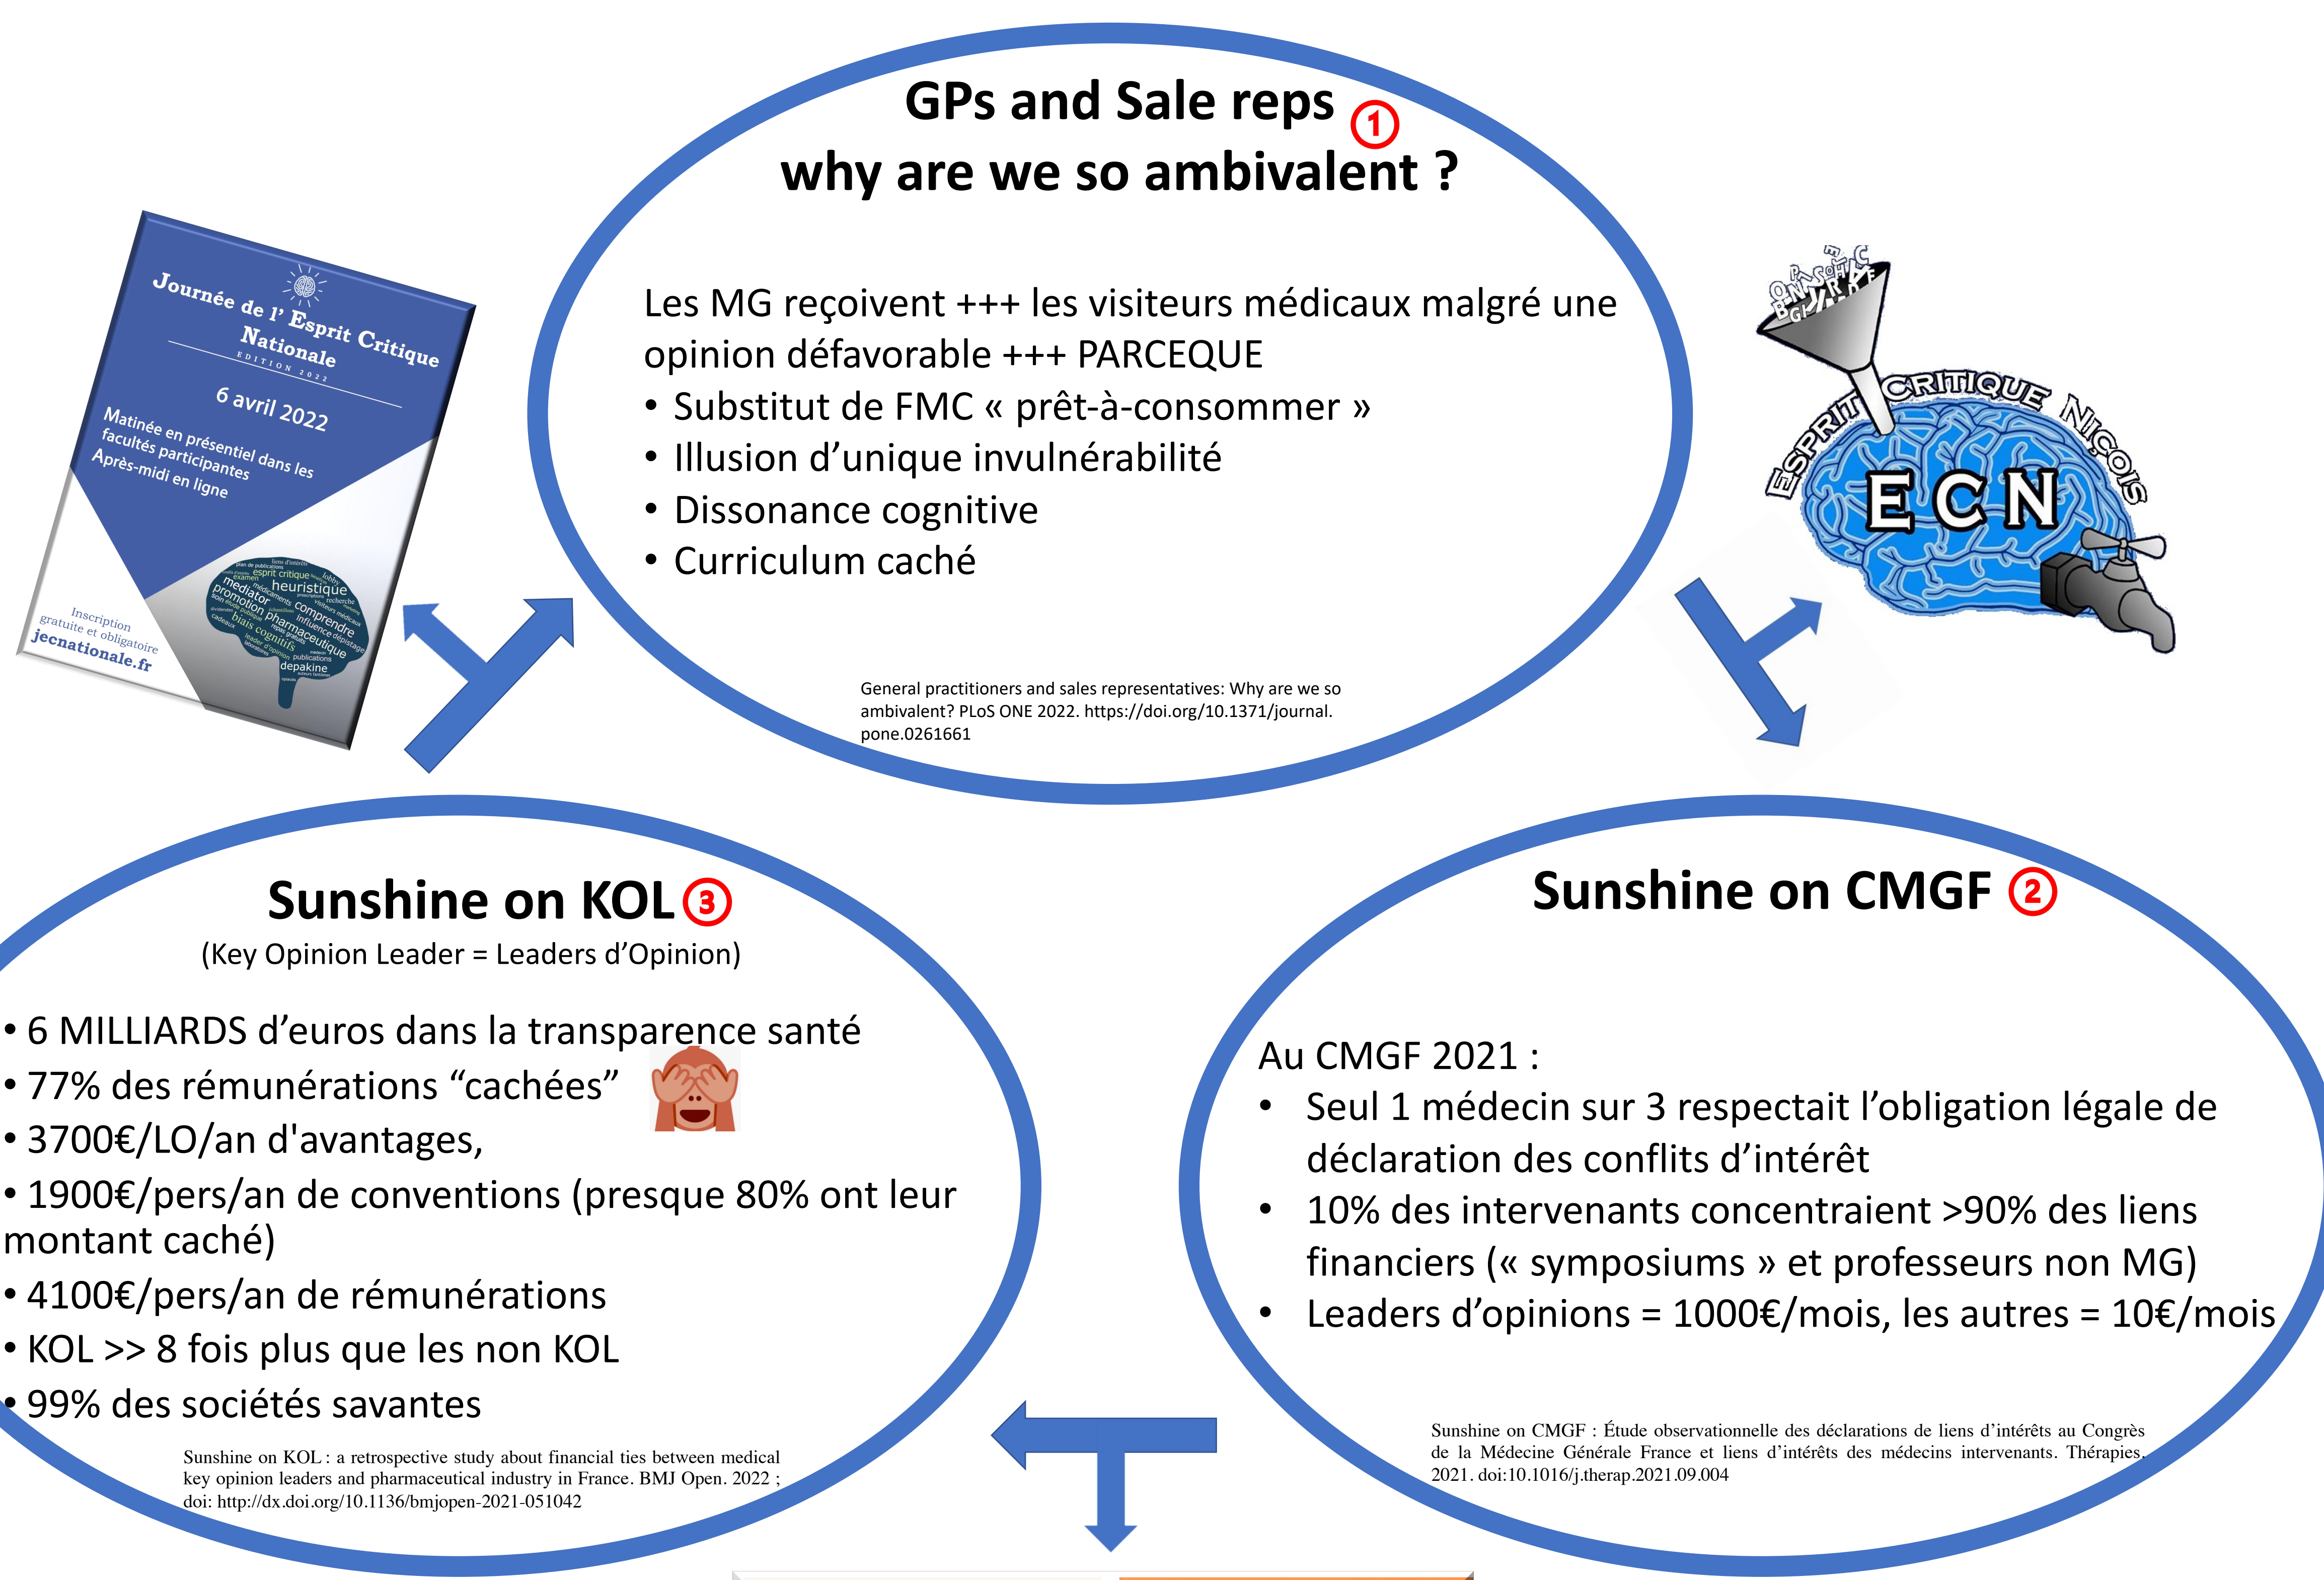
GPs and Sale reps ①
why are we so ambivalent ?

Les MG reçoivent +++ les visiteurs médicaux malgré une opinion défavorable +++ PARCEQUE
• Substitut de FMC « prêt-à-consommer »
• Illusion d'unique invulnérabilité
• Dissonance cognitive
• Curriculum caché

General practitioners and sales representatives: Why are we so ambivalent? PLoS ONE 2022. https://doi.org/10.1371/journal.pone.0261661

Journée de l' Esprit Critique Nationale
EDITION 2022
6 avril 2022
Matinée en présentiel dans les facultés participantes
Après-midi en ligne
Inscription gratuite et obligatoire
jecnationale.fr

esprit critique heuristique mediator promotion comprendre pharmaceutique biais cognitifs influence depakine

ESPRIT CRITIQUE NIÇOIS
ECN

Sunshine on KOL ③
(Key Opinion Leader = Leaders d'Opinion)

• 6 MILLIARDS d'euros dans la transparence santé
• 77% des rémunérations "cachées"
• 3700€/LO/an d'avantages,
• 1900€/pers/an de conventions (presque 80% ont leur montant caché)
• 4100€/pers/an de rémunérations
• KOL >> 8 fois plus que les non KOL
• 99% des sociétés savantes

Sunshine on KOL : a retrospective study about financial ties between medical key opinion leaders and pharmaceutical industry in France. BMJ Open. 2022 ; doi: http://dx.doi.org/10.1136/bmjopen-2021-051042

Sunshine on CMGF ②

Au CMGF 2021 :
• Seul 1 médecin sur 3 respectait l'obligation légale de déclaration des conflits d'intérêt
• 10% des intervenants concentraient >90% des liens financiers (« symposiums » et professeurs non MG)
• Leaders d'opinions = 1000€/mois, les autres = 10€/mois

Sunshine on CMGF : Étude observationnelle des déclarations de liens d'intérêts au Congrès de la Médecine Générale France et liens d'intérêts des médecins intervenants. Thérapies. 2021. doi:10.1016/j.therap.2021.09.004